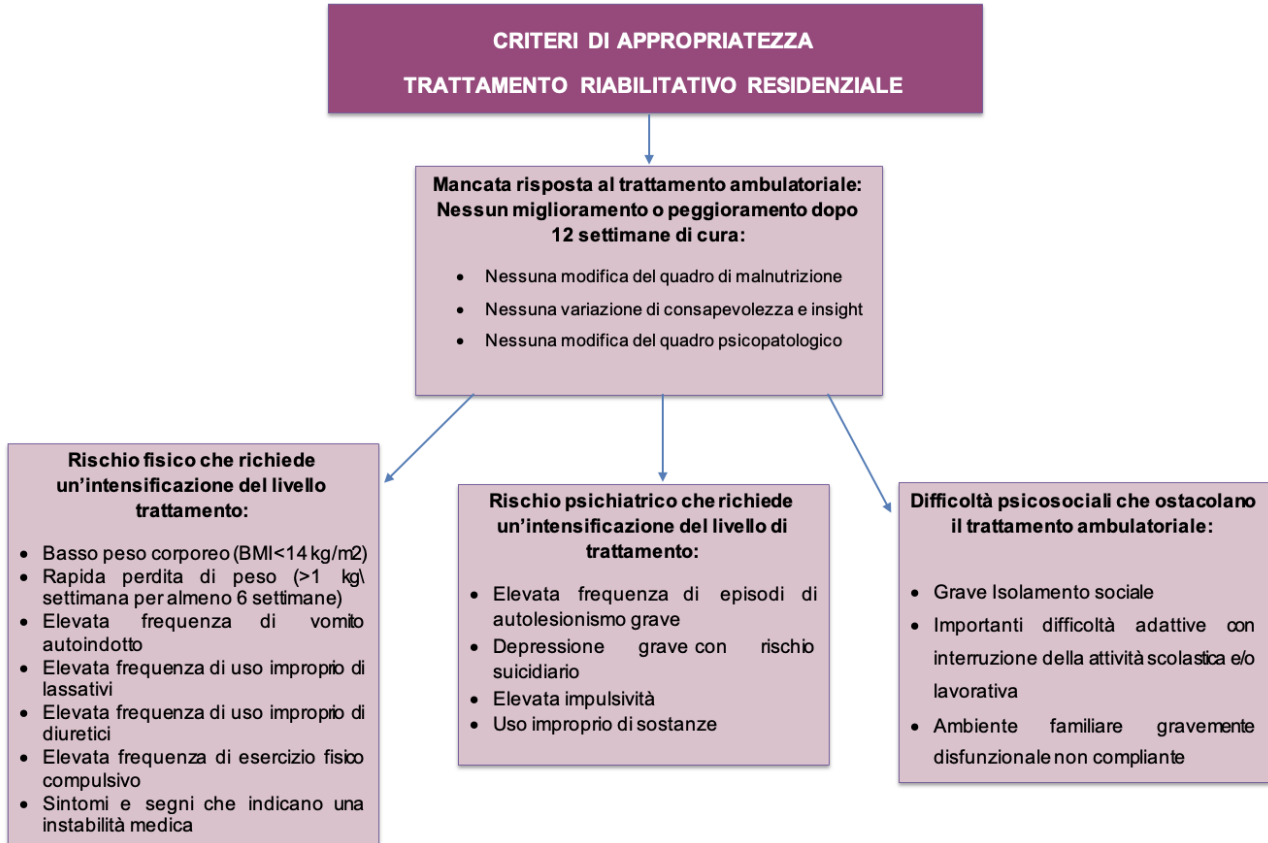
CRITERI DI APPROPRIATEZZA

TRATTAMENTO RIABILITATIVO RESIDENZIALE

Mancata risposta al trattamento ambulatoriale: Nessun miglioramento o peggioramento dopo 12 settimane di cura:

- Nessuna modifica del quadro di malnutrizione
- Nessuna variazione di consapevolezza e insight
- Nessuna modifica del quadro psicopatologico

Rischio fisico che richiede un'intensificazione del livello trattamento:

- Basso peso corporeo (BMI<14 kg/m2)
- Rapida perdita di peso (>1 kg\ settimana per almeno 6 settimane)
- Elevata frequenza di vomito autoindotto
- Elevata frequenza di uso improprio di lassativi
- Elevata frequenza di uso improprio di diuretici
- Elevata frequenza di esercizio fisico compulsivo
- Sintomi e segni che indicano una instabilità medica

Rischio psichiatrico che richiede un'intensificazione del livello di trattamento:

- Elevata frequenza di episodi di autolesionismo grave
- Depressione grave con rischio suicidiario
- Elevata impulsività
- Uso improprio di sostanze

Difficoltà psicosociali che ostacolano il trattamento ambulatoriale:

- Grave Isolamento sociale
- Importanti difficoltà adattive con interruzione della attività scolastica e/o lavorativa
- Ambiente familiare gravemente disfunzionale non compliante